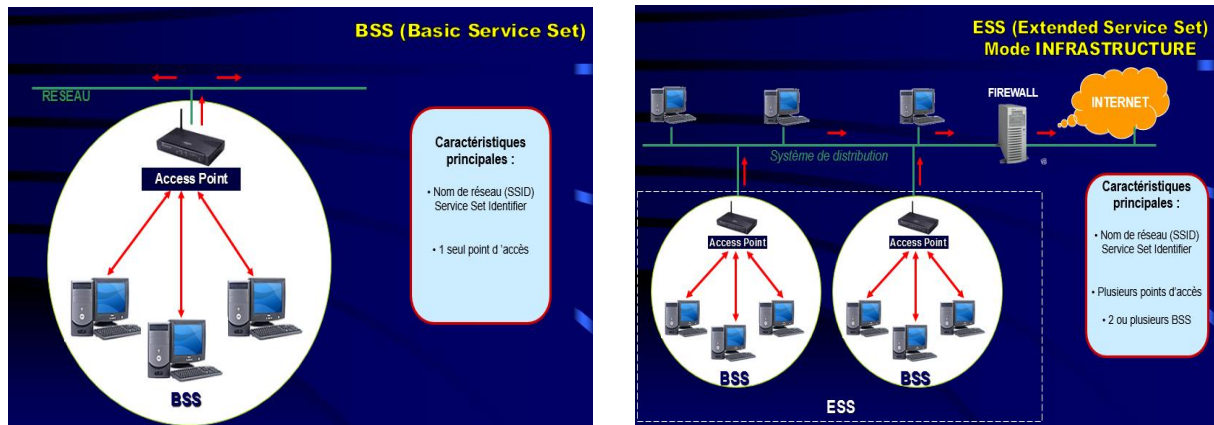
BSS (Basic Service Set)

RESEAU

Access Point

BSS

Caractéristiques principales :

• Nom de réseau (SSID) Service Set Identifier

• 1 seul point d 'accès

ESS (Extended Service Set)
Mode INFRASTRUCTURE

FIREWALL

INTERNET

Système de distribution

Access Point

Access Point

BSS

BSS

ESS

Caractéristiques principales :

• Nom de réseau (SSID) Service Set Identifier

• Plusieurs points d'accès

• 2 ou plusieurs BSS